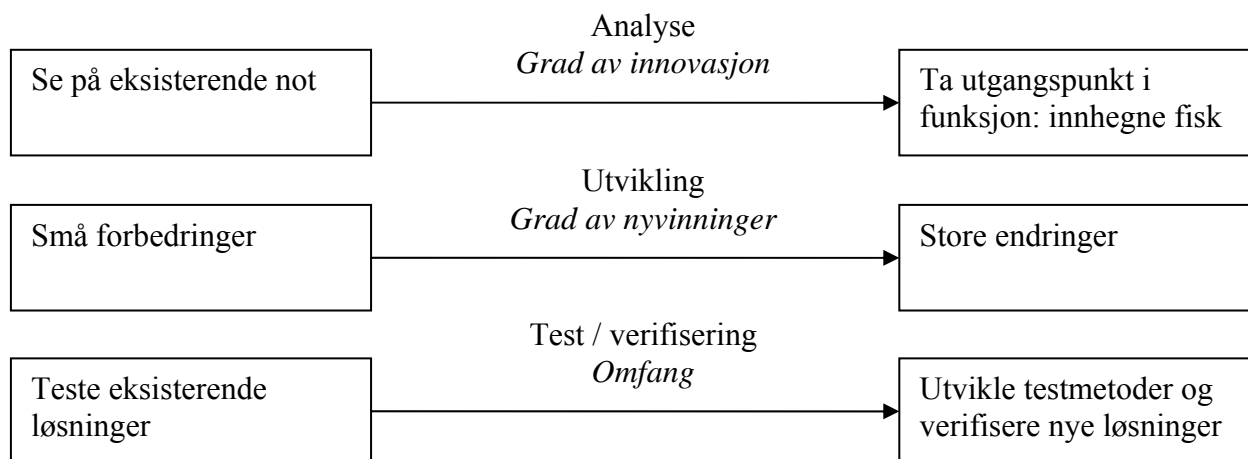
Analyse
*Grad av innovasjon*

Se på eksisterende not

Ta utgangspunkt i funksjon: innhegne fisk

Utvikling
*Grad av nyvinninger*

Små forbedringer

Store endringer

Test / verifisering
*Omfang*

Teste eksisterende løsninger

Utvikle testmetoder og verifisere nye løsninger